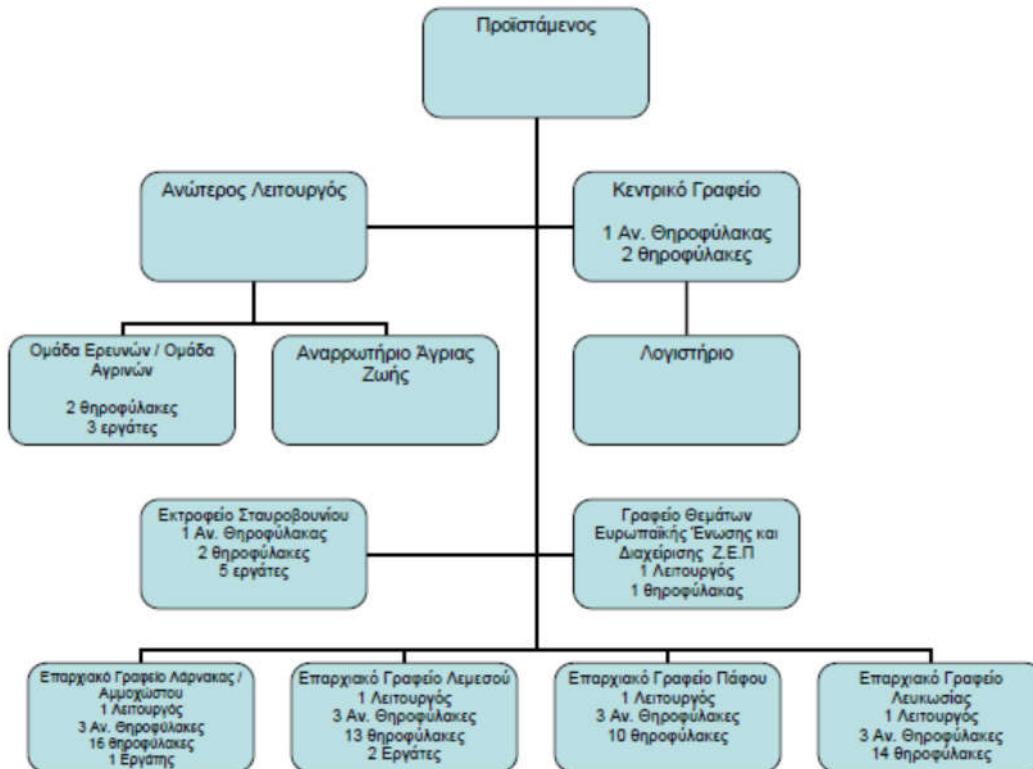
Προϊστάμενος

Ανώτερος Λειτουργός

Κεντρικό Γραφείο

1 Αν. Θηροφύλακας
2 θηροφύλακες

Ομάδα Ερευνών / Ομάδα Αγρινών

2 θηροφύλακες
3 εργάτες

Αναρρωτήριο Άγριας Ζωής

Λογιστήριο

Εκτροφείο Σταυροβουνίου
1 Αν. Θηροφύλακας
2 θηροφύλακες
5 εργάτες

Γραφείο Θεμάτων Ευρωπαϊκής Ένωσης και Διαχείρισης Ζ.Ε.Π
1 Λειτουργός
1 θηροφύλακας

Επαρχιακό Γραφείο Λάρνακας / Αμμοχώστου
1 Λειτουργός
3 Αν. Θηροφύλακες
16 θηροφύλακες
1 Εργάτης

Επαρχιακό Γραφείο Λεμεσού
1 Λειτουργός
3 Αν. Θηροφύλακες
13 θηροφύλακες
2 Εργάτες

Επαρχιακό Γραφείο Πάφου
1 Λειτουργός
3 Αν. Θηροφύλακες
10 θηροφύλακες

Επαρχιακό Γραφείο Λευκωσίας
1 Λειτουργός
3 Αν. Θηροφύλακες
14 θηροφύλακες